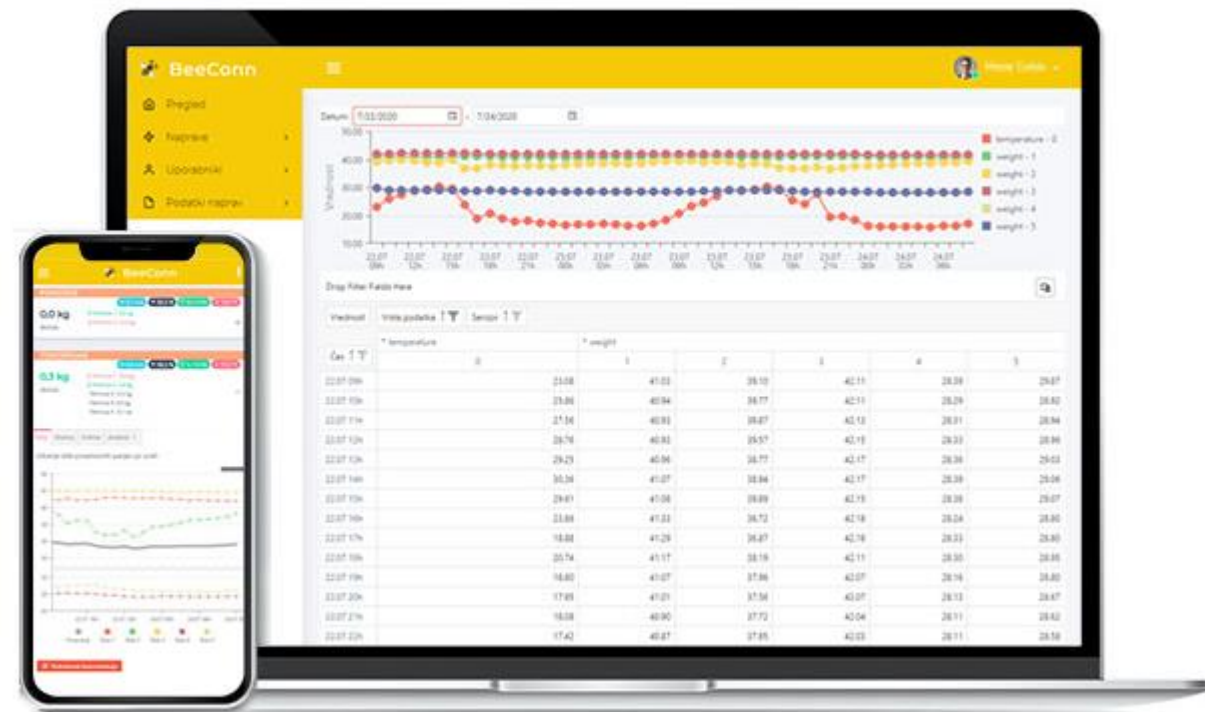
BeeConn

Pregled

Naprave

Uporabniki

Podatki naprav

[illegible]

Datum 7/22/2020 - 7/24/2020

50.00
40.00
30.00
20.00
10.00

Vrednost

temperature - 0
weight - 1
weight - 2
weight - 3
weight - 4
weight - 5

Drop Filter Fields Here

Vrednost | Vrsta podatka | Senzor

| Čas | temperature 0 | weight 1 | 2 | 3 | 4 | 5 |
|---|---|---|---|---|---|---|
| 22.07 09h | 23.08 | 41.03 | 39.10 | 42.11 | 28.39 | 29.07 |
| 22.07 10h | 23.86 | 40.94 | 39.77 | 42.11 | 28.29 | 28.82 |
| 22.07 11h | 27.36 | 40.93 | 39.87 | 42.13 | 28.31 | 28.94 |
| 22.07 12h | 28.76 | 40.93 | 39.57 | 42.15 | 28.33 | 28.96 |
| 22.07 13h | 29.25 | 40.96 | 38.77 | 42.17 | 28.39 | 29.03 |
| 22.07 14h | 30.36 | 41.07 | 38.84 | 42.17 | 28.39 | 29.06 |
| 22.07 15h | 29.61 | 41.08 | 38.89 | 42.15 | 28.38 | 29.07 |
| 22.07 16h | 23.86 | 41.03 | 38.72 | 42.18 | 28.24 | 28.80 |
| 22.07 17h | 19.88 | 41.29 | 38.87 | 42.18 | 28.33 | 28.80 |
| 22.07 18h | 20.74 | 41.17 | 38.19 | 42.11 | 28.30 | 28.85 |
| 22.07 19h | 19.80 | 41.07 | 37.86 | 42.07 | 28.16 | 28.80 |
| 22.07 20h | 17.85 | 41.01 | 37.56 | 42.07 | 28.13 | 28.67 |
| 22.07 21h | 18.08 | 40.90 | 37.72 | 42.04 | 28.11 | 28.62 |
| 22.07 22h | 17.42 | 40.87 | 37.85 | 42.03 | 28.11 | 28.58 |

BeeConn

0,0 kg

0,3 kg

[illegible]